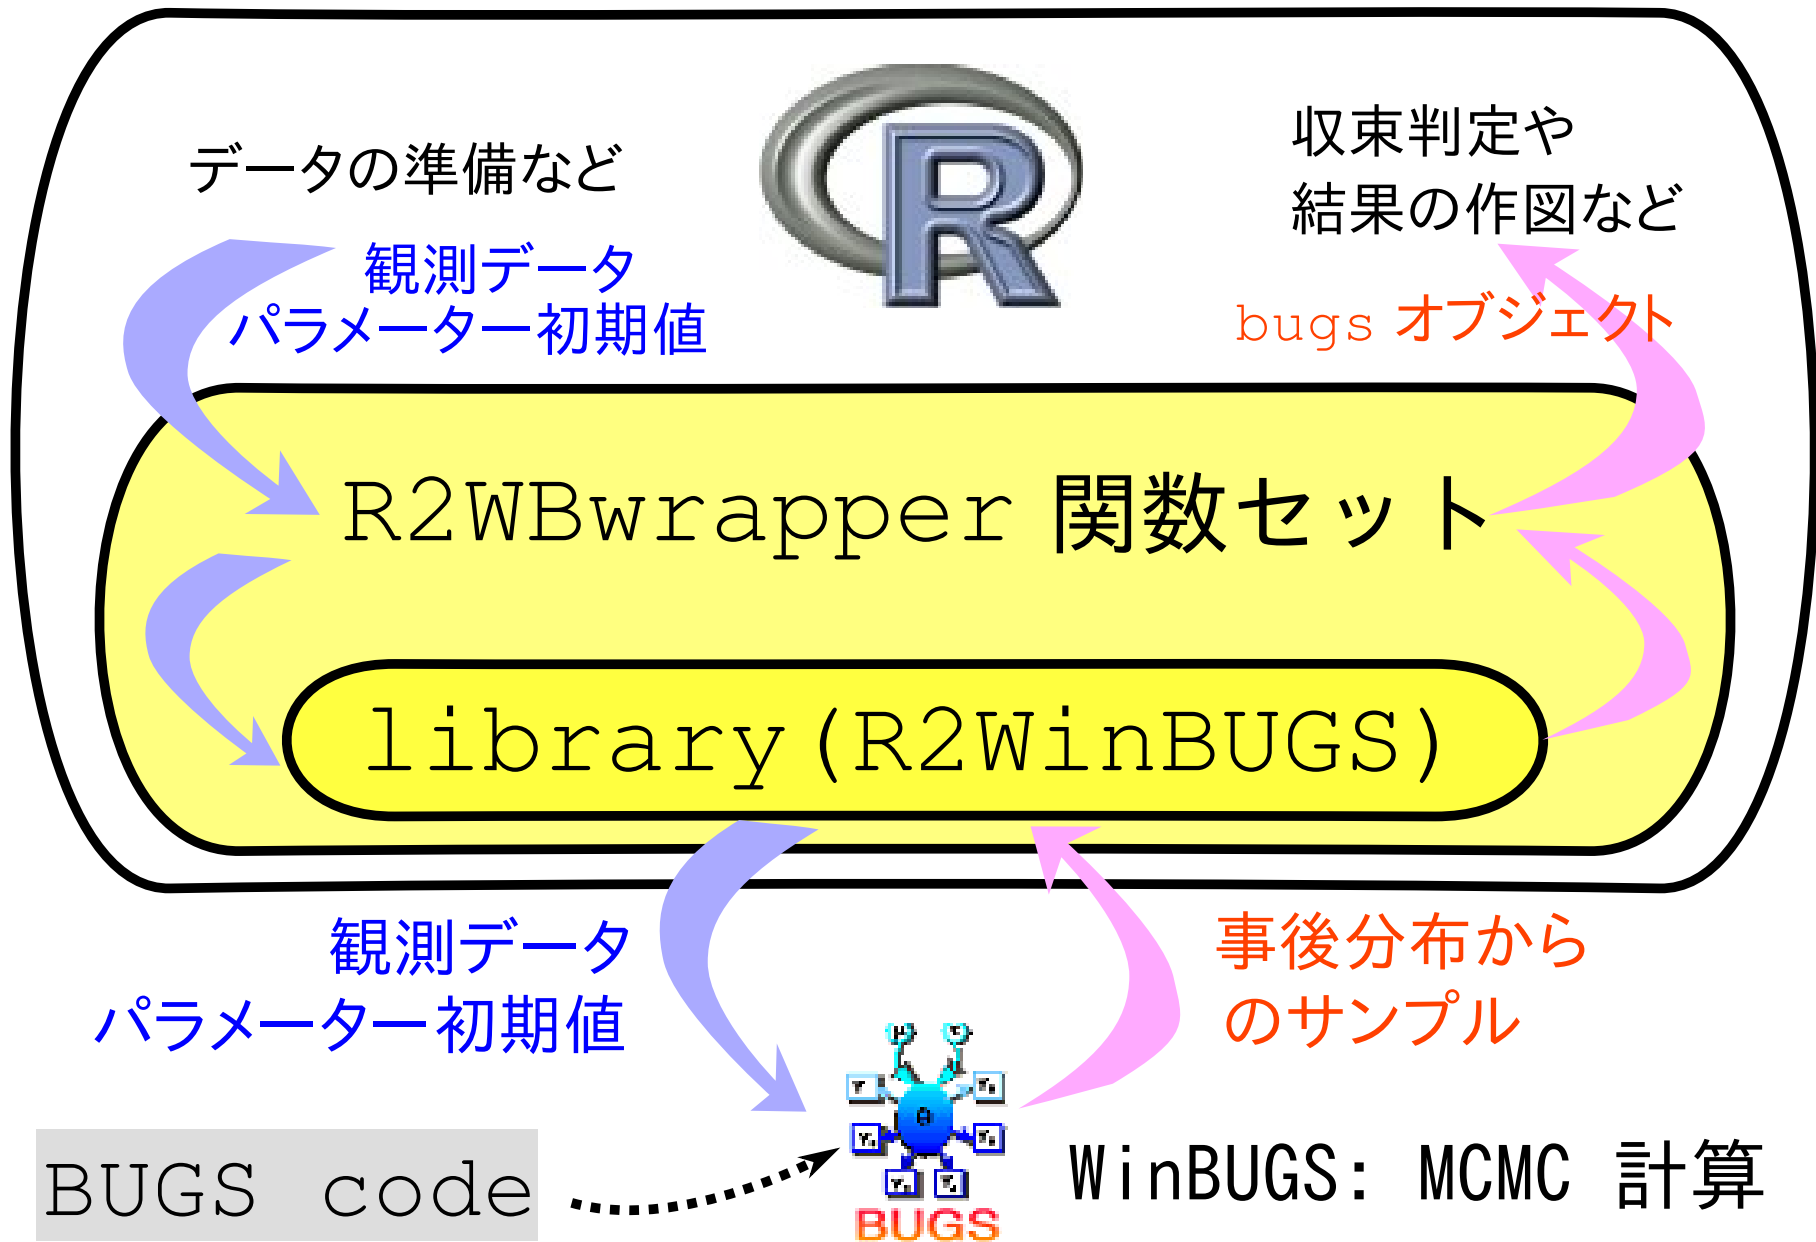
データの準備など

R

収束判定や
結果の作図など

観測データ
パラメーター初期値

bugs オブジェクト

R2WBwrapper 関数セット

library(R2WinBUGS)

観測データ
パラメーター初期値

事後分布から
のサンプル

BUGS

BUGS code

WinBUGS: MCMC 計算